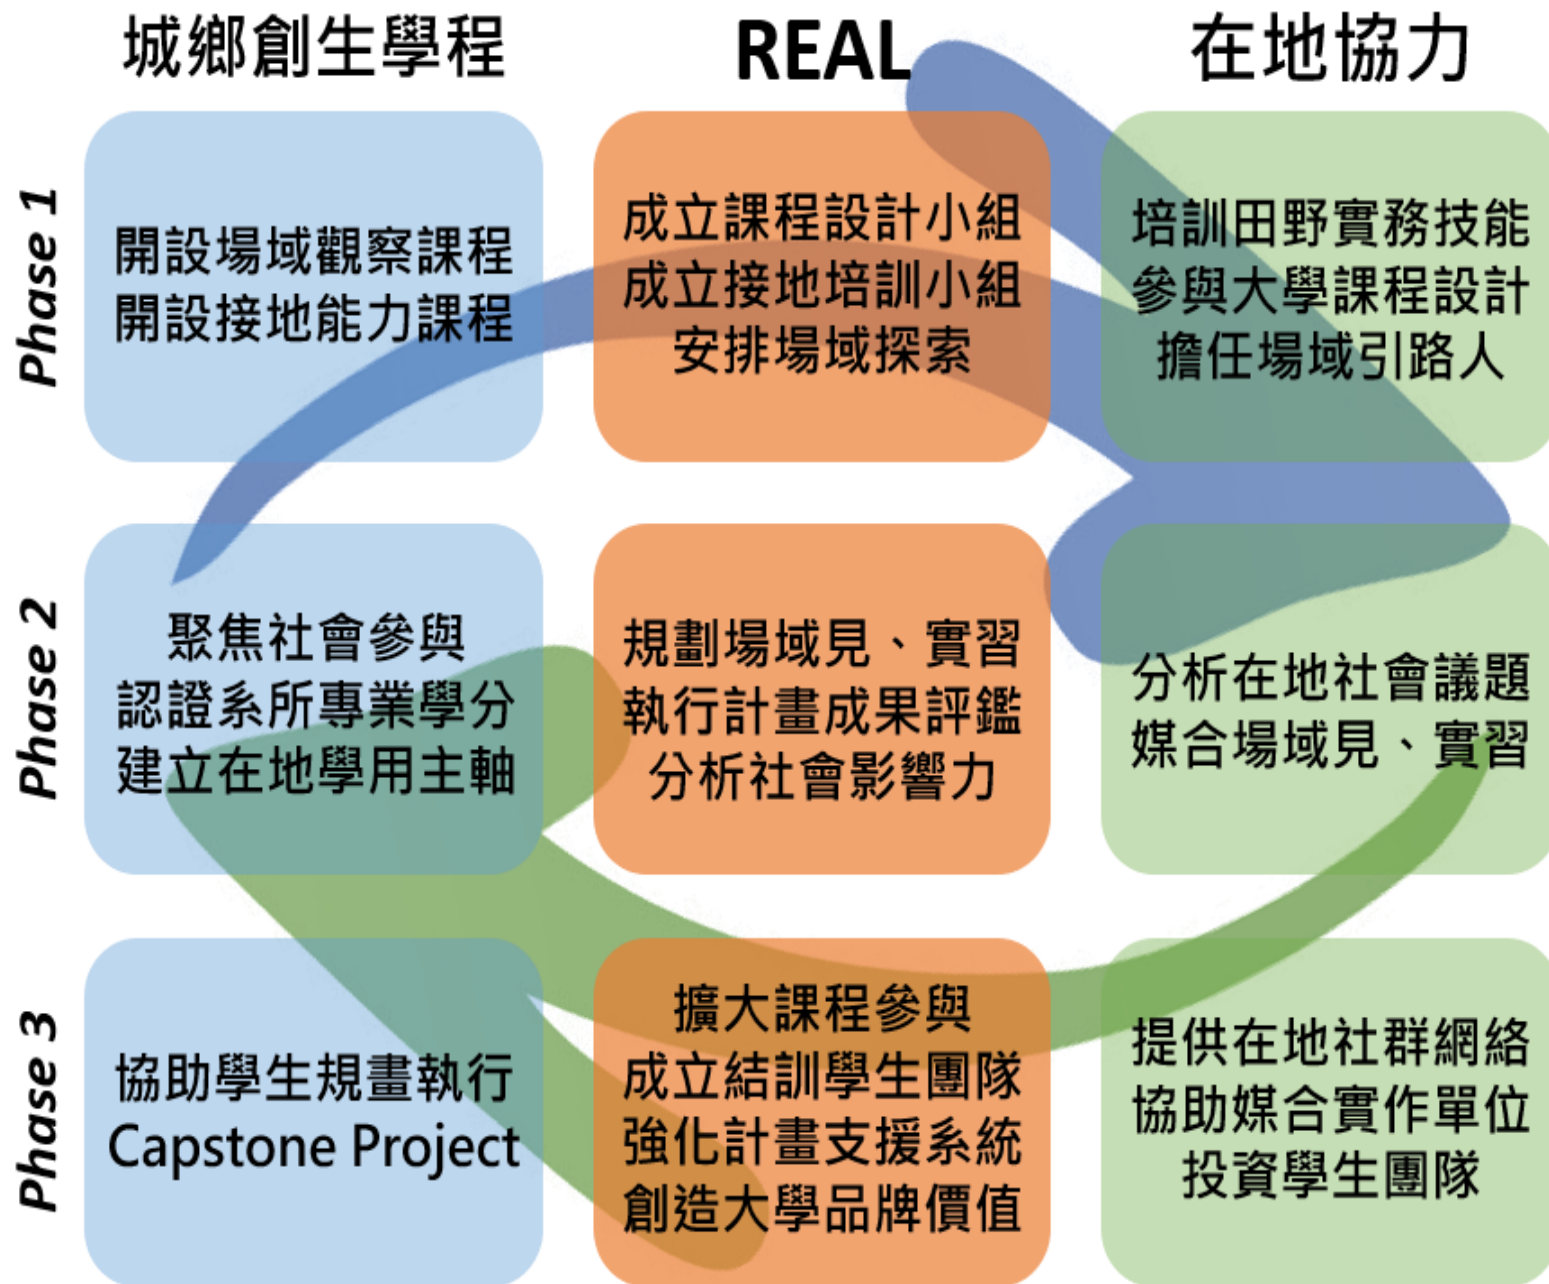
城鄉創生學程

REAL

在地協力

Phase 1

開設場域觀察課程
開設接地能力課程

成立課程設計小組
成立接地培訓小組
安排場域探索

培訓田野實務技能
參與大學課程設計
擔任場域引路人

Phase 2

聚焦社會參與
認證系所專業學分
建立在地學用主軸

規劃場域見、實習
執行計畫成果評鑑
分析社會影響力

分析在地社會議題
媒合場域見、實習

Phase 3

協助學生規畫執行
Capstone Project

擴大課程參與
成立結訓學生團隊
強化計畫支援系統
創造大學品牌價值

提供在地社群網絡
協助媒合實作單位
投資學生團隊